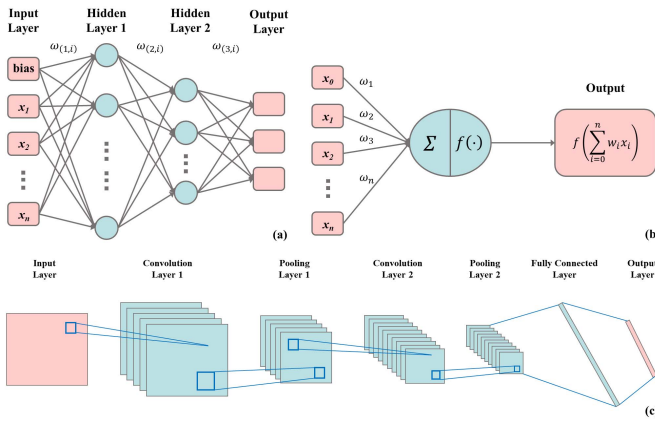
Input Layer

Hidden Layer 1

Hidden Layer 2

Output Layer

$\omega_{(1,i)}$

$\omega_{(2,i)}$

$\omega_{(3,i)}$

bias

$x_1$

$x_2$

$x_n$

(a)

$x_0$

$x_1$

$x_2$

$x_n$

$\omega_1$

$\omega_2$

$\omega_3$

$\omega_n$

$\Sigma$

$f(\cdot)$

Output

$f\left(\sum_{i=0}^{n} w_i x_i\right)$

(b

Input Layer

Convolution Layer 1

Pooling Layer 1

Convolution Layer 2

Pooling Layer 2

Fully Connected Layer

Outpu Layer

(c